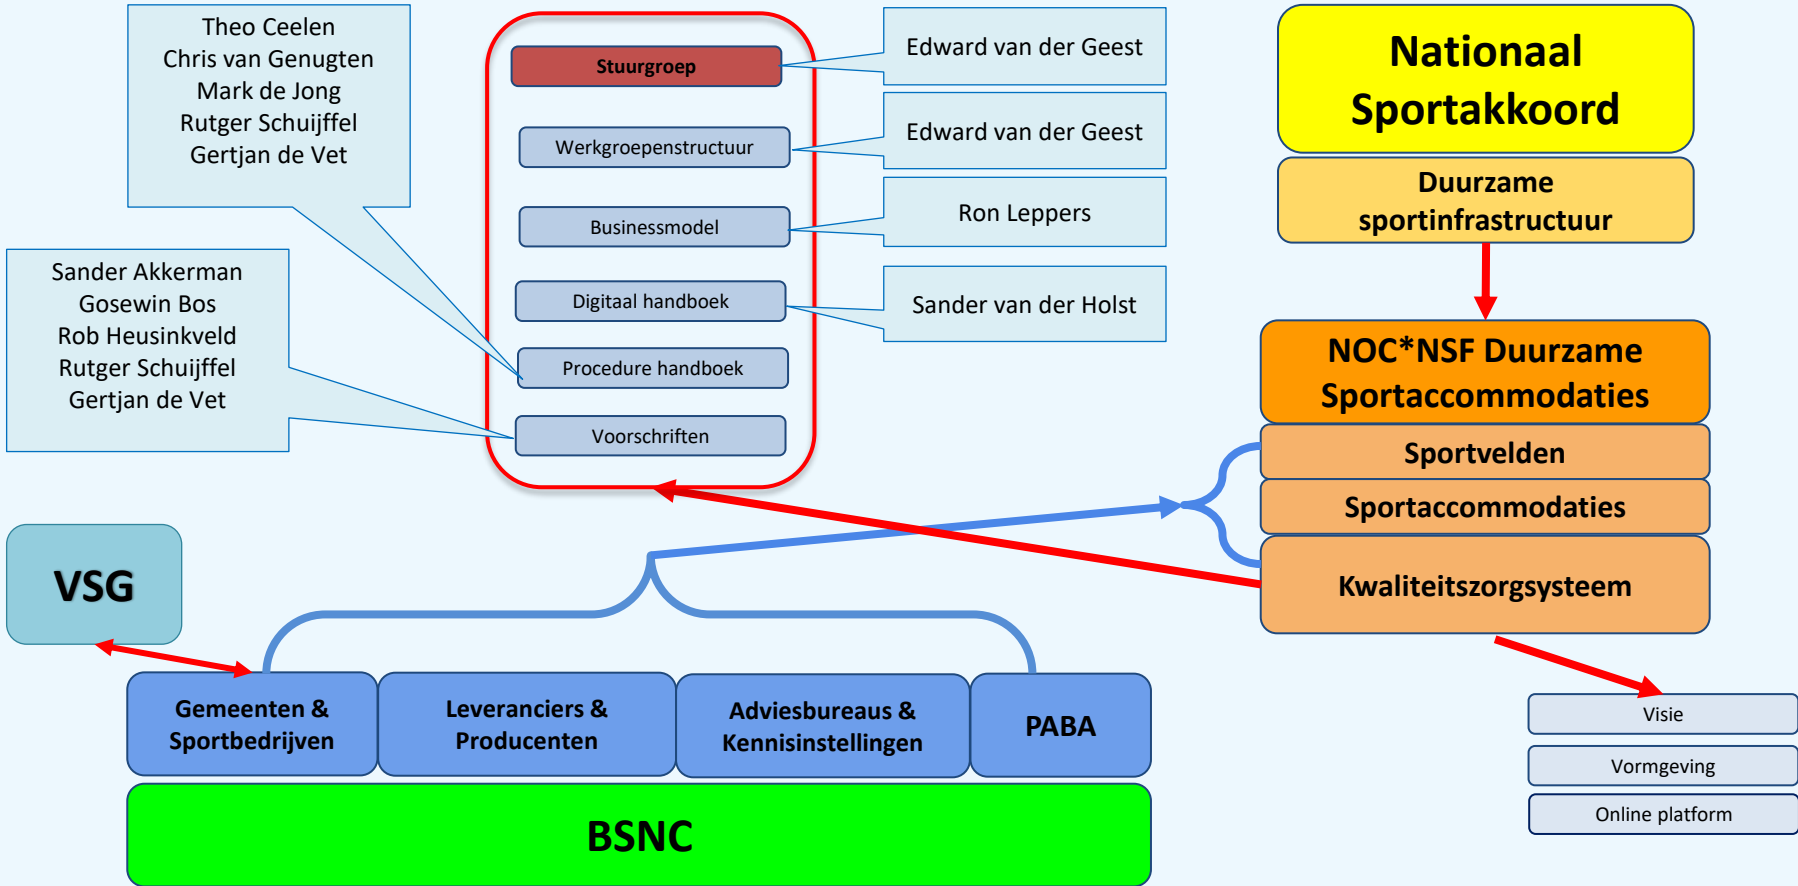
Theo Ceelen
Chris van Genugten
Mark de Jong
Rutger Schuijffel
Gertjan de Vet

Sander Akkerman
Gosewin Bos
Rob Heusinkveld
Rutger Schuijffel
Gertjan de Vet

Stuurgroep

Werkgroepenstructuur

Businessmodel

Digitaal handboek

Procedure handboek

Voorschriften

Edward van der Geest

Edward van der Geest

Ron Leppers

Sander van der Holst

Nationaal Sportakkoord

Duurzame sportinfrastructuur

NOC*NSF Duurzame Sportaccommodaties

Sportvelden

Sportaccommodaties

Kwaliteitszorgsysteem

VSG

Gemeenten & Sportbedrijven

Leveranciers & Producenten

Adviesbureaus & Kennisinstellingen

PABA

BSNC

Visie

Vormgeving

Online platform